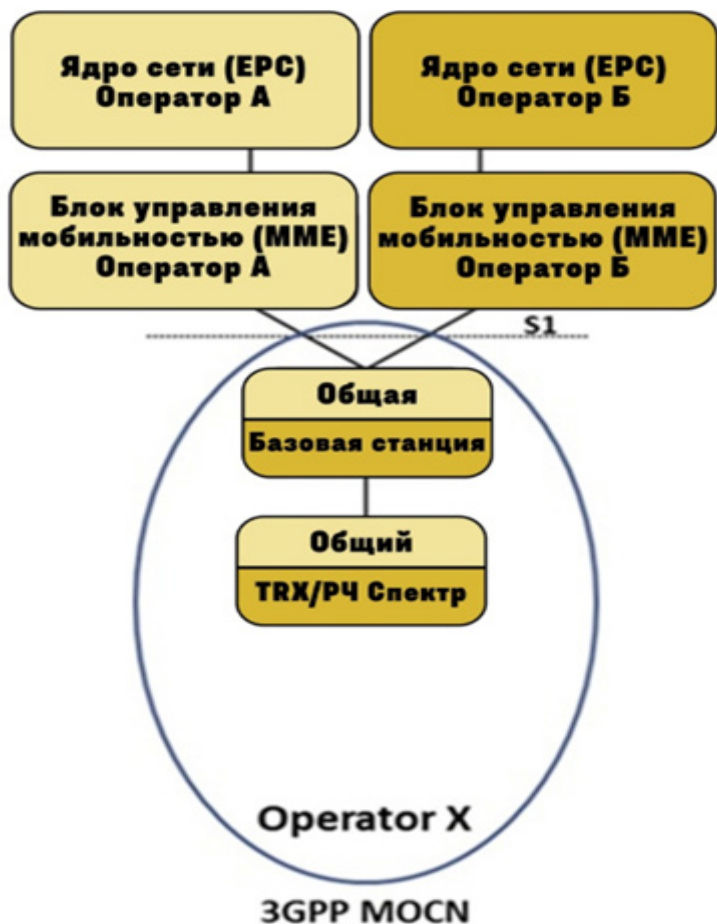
Ядро сети (EPC)
Оператор А

Ядро сети (EPC)
Оператор Б

Блок управления мобильностью (MME)
Оператор А

Блок управления мобильностью (MME)
Оператор Б

S1

Общая
Базовая станция

Общий
TRX/РЧ Спектр

Operator X

3GPP MOCN